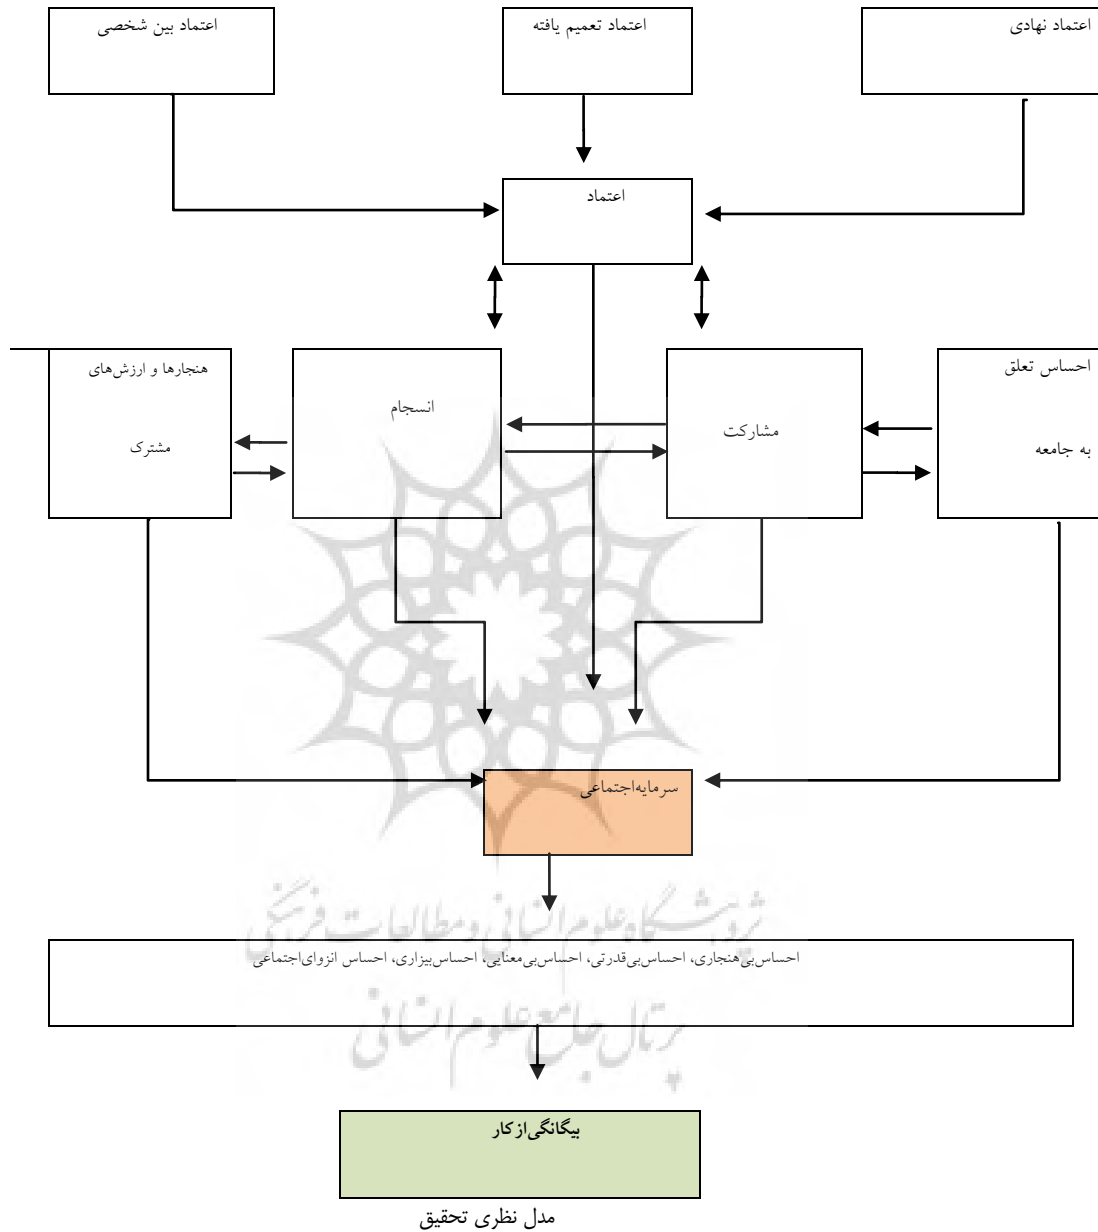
اعتماد نهادی

اعتماد تعمیم یافته

اعتماد بین شخصی

اعتماد

احساس تعلق به جامعه

مشارکت

انسجام

هنجارها و ارزش‌های مشترک

سرمایه‌اجتماعی

پژوهشگاه علوم انسانی و مطالعات فرهنگی
پرتال جامع علوم انسانی

احساس‌بی‌هنجاری، احساس‌بی‌قدرتی، احساس‌بی‌معنایی، احساس‌بیزاری، احساس انزوای‌اجتماعی

بیگانگی‌ازکار

مدل نظری تحقیق